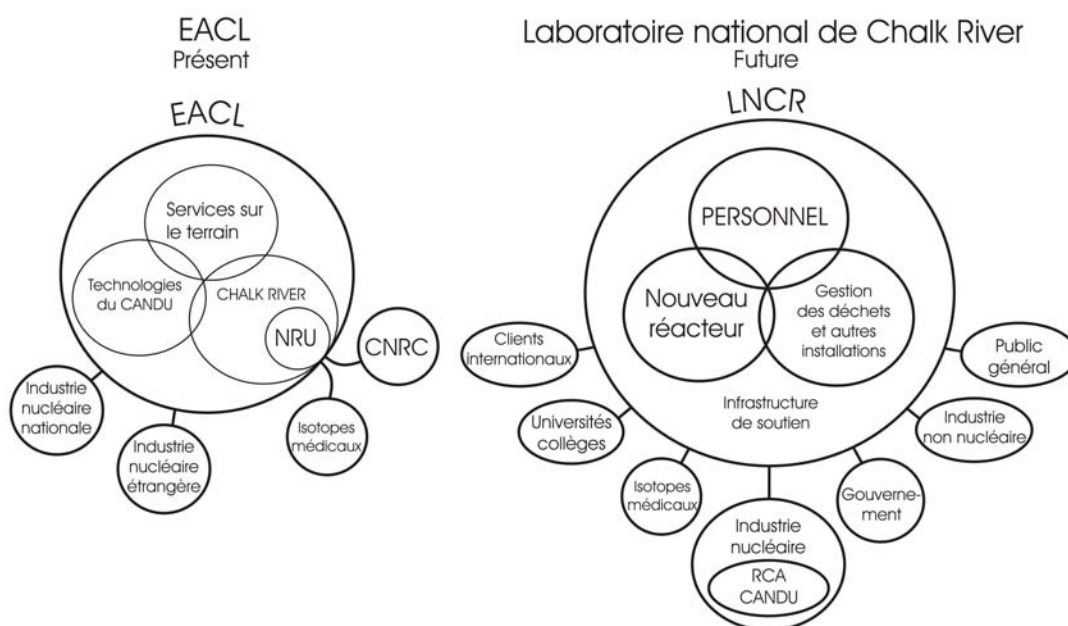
EACL
Présent

EACL

Services sur le terrain

Technologies du CANDU

CHALK RIVER

NRU

CNRC

Industrie nucléaire nationale

Industrie nucléaire étrangère

Isotopes médicaux

Laboratoire national de Chalk River
Future

LNCR

PERSONNEL

Nouveau réacteur

Gestion des déchets et autres installations

Clients internationaux

Public général

Infrastructure de soutien

Universités collèges

Industrie non nucléaire

Isotopes médicaux

Gouvernement

Industrie nucléaire

RCA CANDU